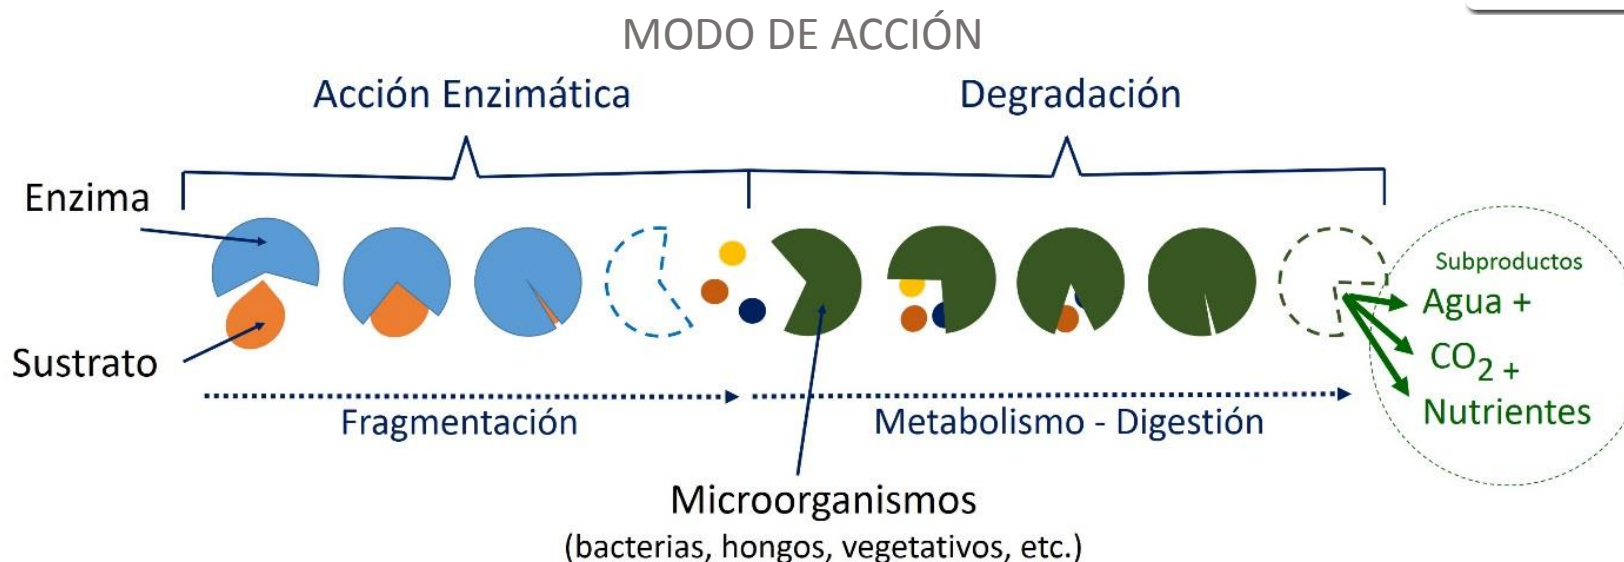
MODO DE ACCIÓN

Acción Enzimática

Degradación

Enzima

Sustrato

Subproductos

Agua +

$CO_2$ +

Nutrientes

Fragmentación

Metabolismo - Digestión

Microorganismos
(bacterias, hongos, vegetativos, etc.)